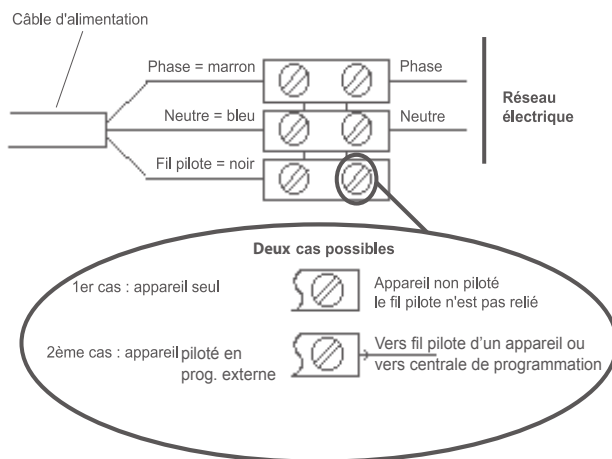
Câble d'alimentation

Phase = marron

Phase

Neutre = bleu

Neutre

Réseau électrique

Fil pilote = noir

Deux cas possibles

1er cas : appareil seul

Appareil non piloté
le fil pilote n'est pas relié

2ème cas : appareil piloté en prog. externe

Vers fil pilote d'un appareil ou vers centrale de programmation